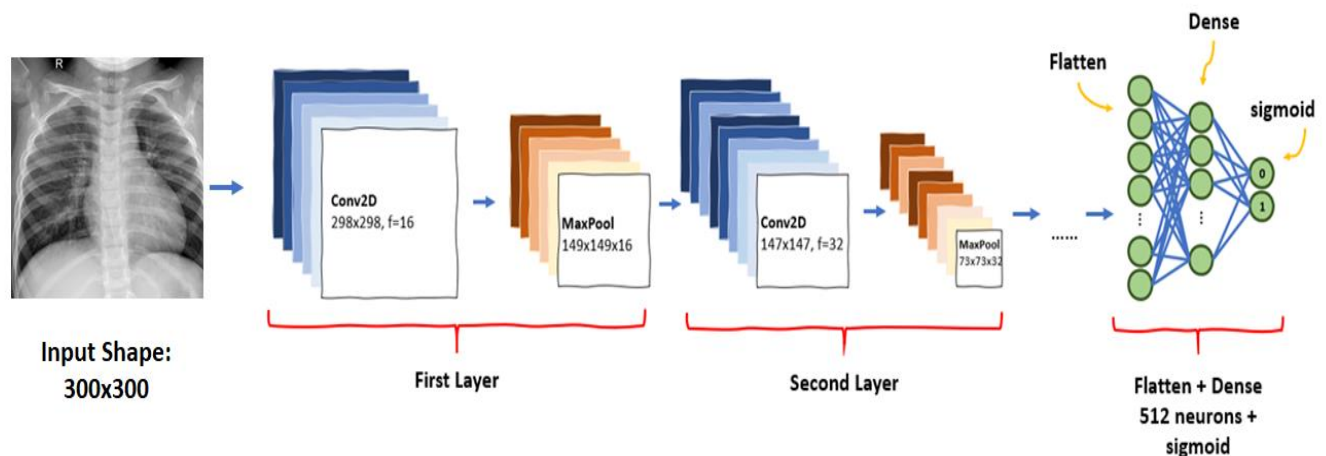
R

Input Shape: 300x300

Conv2D
298x298, f=16

MaxPool
149x149x16

First Layer

Conv2D
147x147, f=32

MaxPool
73x73x32

Second Layer

......

Flatten

Dense

sigmoid

0

1

Flatten + Dense 512 neurons + sigmoid